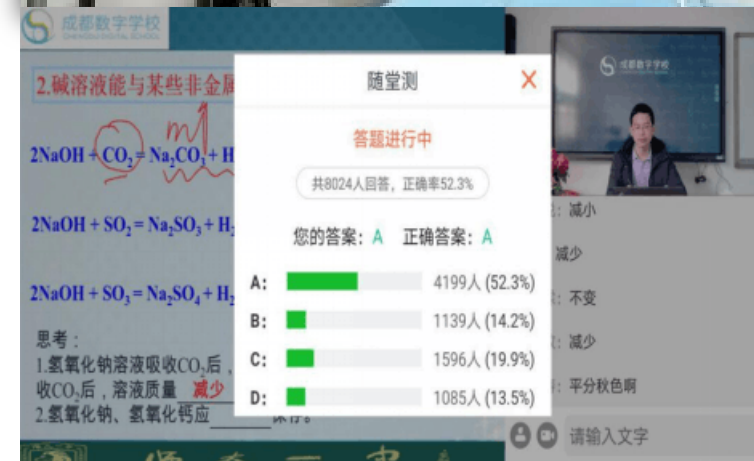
成都数字学校
CHENGDU DIGITAL SCHOOL

2.碱溶液能与某些非金属

$2NaOH + CO_2 = Na_2CO_3 + H$

$2NaOH + SO_2 = Na_2SO_3 + H$

$2NaOH + SO_3 = Na_2SO_4 + H$

思考：
1.氢氧化钠溶液吸收$CO_2$后，收$CO_2$后，溶液质量 减少
2.氢氧化钠、氢氧化钙应______保存。

随堂测
答题进行中
共8024人回答，正确率52.3%
您的答案：A 正确答案：A

| | |
|---|---|
| A: | 4199人 (52.3%) |
| B: | 1139人 (14.2%) |
| C: | 1596人 (19.9%) |
| D: | 1085人 (13.5%) |

成都数字学校

减小
减少
不变
减少
平分秋色啊

请输入文字